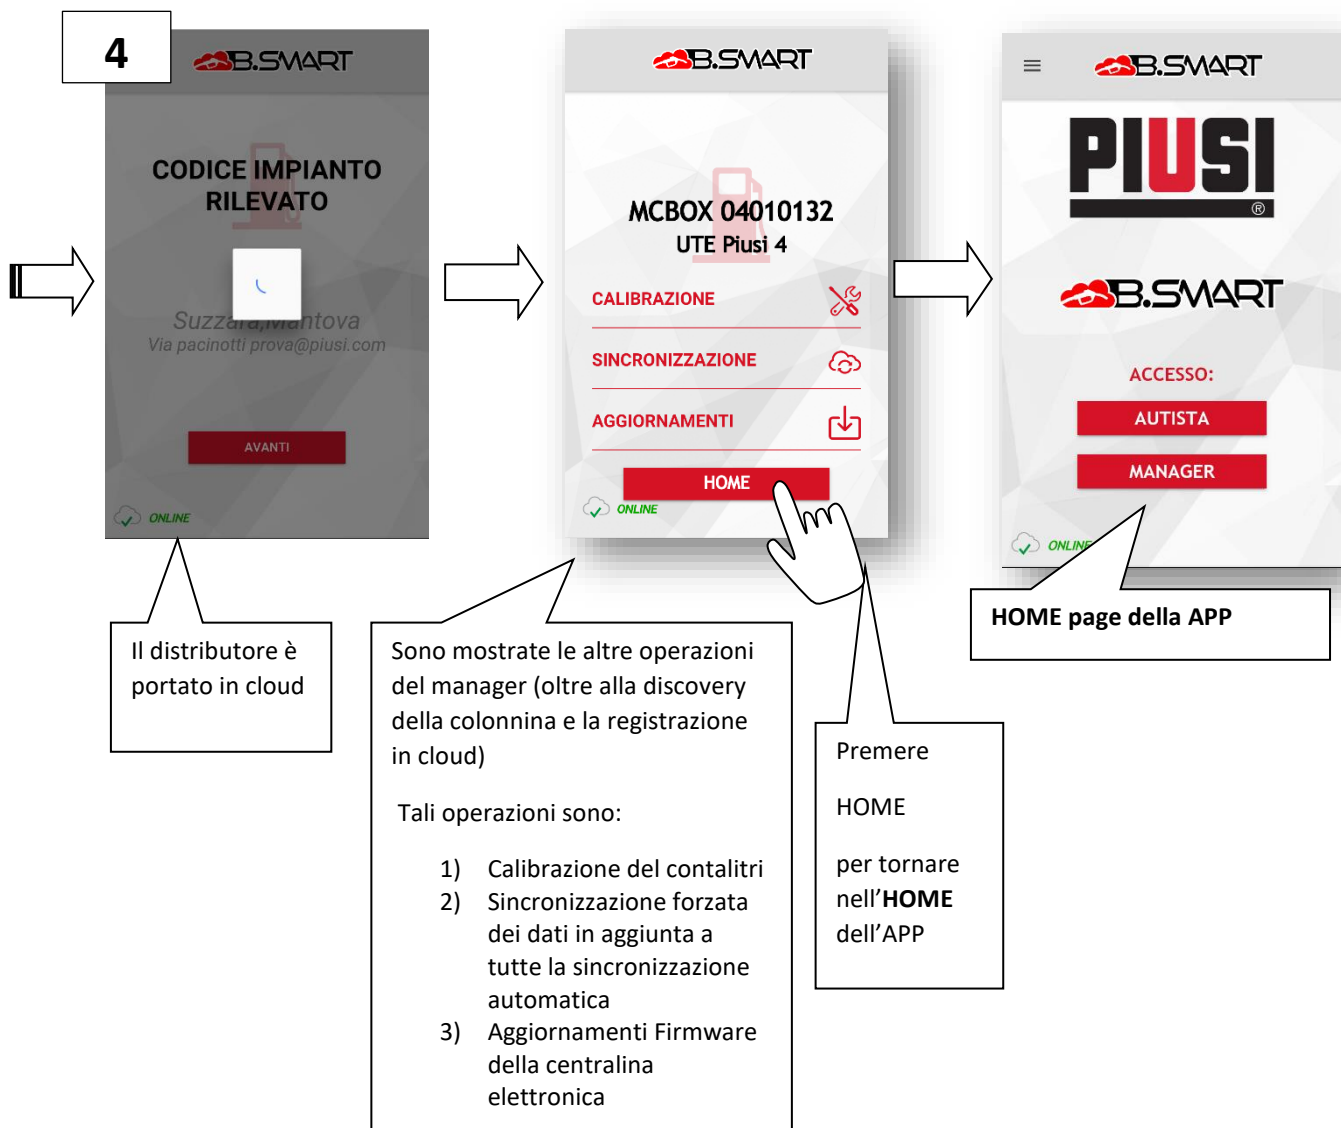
4

B.SMART

CODICE IMPIANTO RILEVATO

Suzzara,Mantova
Via pacinotti prova@piusi.com

AVANTI

ONLINE

B.SMART

MCBOX 04010132
UTE Piusi 4

CALIBRAZIONE

SINCRONIZZAZIONE

AGGIORNAMENTI

HOME

ONLINE

B.SMART

PIUSI

B.SMART

ACCESSO:

AUTISTA

MANAGER

ONLINE

HOME page della APP

Il distributore è portato in cloud

Sono mostrate le altre operazioni del manager (oltre alla discovery della colonnina e la registrazione in cloud)

Tali operazioni sono:

1) Calibrazione del contalitri
2) Sincronizzazione forzata dei dati in aggiunta a tutte la sincronizzazione automatica
3) Aggiornamenti Firmware della centralina elettronica

Premere

HOME

per tornare nell'HOME dell'APP